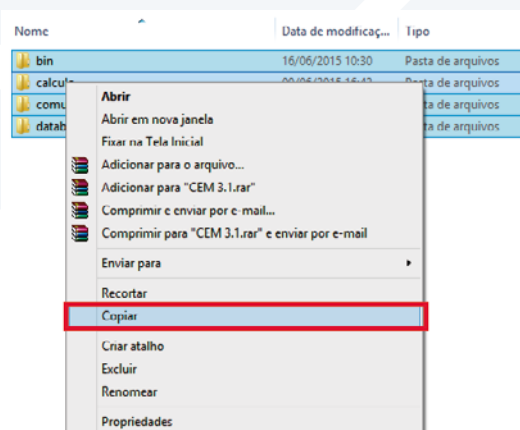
| Nome | Data de modificaç... | Tipo |
|---|---|---|
| bin | 16/06/2015 10:30 | Pasta de arquivos |
| calcula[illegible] | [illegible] | Pasta de arquivos |
| comu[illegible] | | Pasta de arquivos |
| datab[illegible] | | Pasta de arquivos |

Abrir
Abrir em nova janela
Fixar na Tela Inicial
Adicionar para o arquivo...
Adicionar para "CEM 3.1.rar"
Comprimir e enviar por e-mail...
Comprimir para "CEM 3.1.rar" e enviar por e-mail
Enviar para
Recortar
Copiar
Criar atalho
Excluir
Renomear
Propriedades